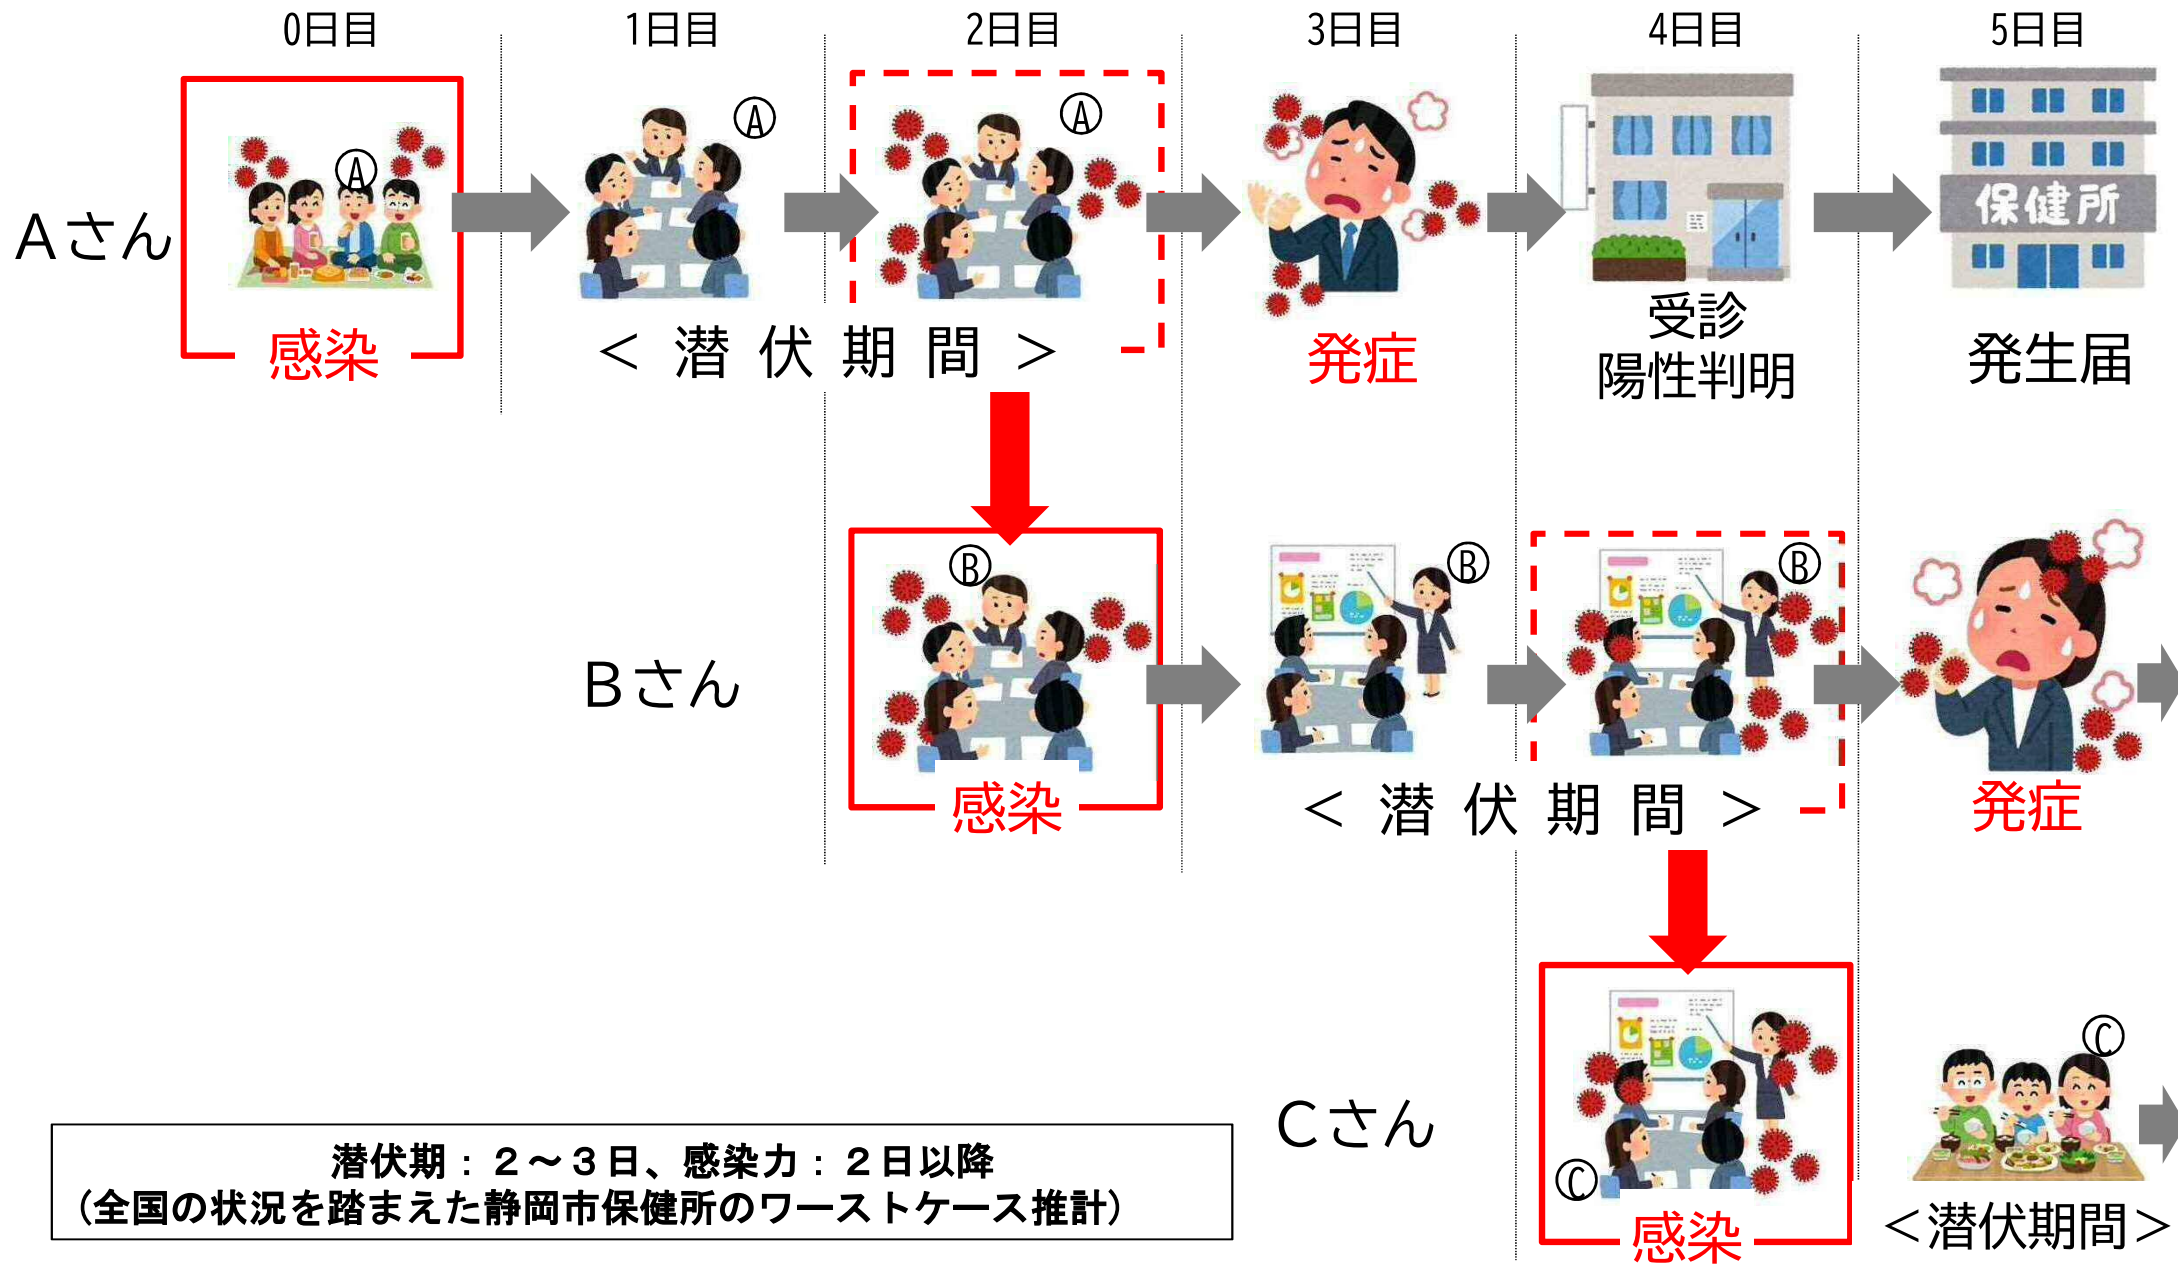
0日目 1日目 2日目 3日目 4日目 5日目

Aさん

Ⓐ

感染

Ⓐ

Ⓐ

＜ 潜 伏 期 間 ＞

発症

受診
陽性判明

保健所

発生届

Bさん

Ⓑ

感染

Ⓑ

Ⓑ

＜ 潜 伏 期 間 ＞

発症

Cさん

Ⓒ

感染

Ⓒ

＜潜伏期間＞

潜伏期：２～３日、感染力：２日以降
（全国の状況を踏まえた静岡市保健所のワーストケース推計）